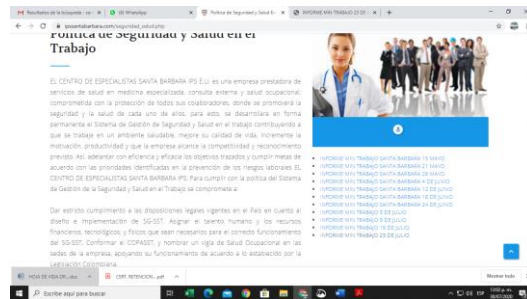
Resultados de la búsqueda - co | (9) WhatsApp | Política de Seguridad y Salud En | INFORME MIN TRABAJO 23 DE | +

ipssantabarbara.com/seguridad_salud.php

Política de Seguridad y Salud en el Trabajo

EL CENTRO DE ESPECIALISTAS SANTA BARBARA IPS E.U. es una empresa prestadora de servicios de salud en medicina especializada, consulta externa y salud ocupacional, comprometida con la protección de todos sus colaboradores, donde se promoverá la seguridad y la salud de cada uno de ellos, para esto, se desarrollara en forma permanente el Sistema de Gestión de Seguridad y Salud en el trabajo contribuyendo a que se trabaje en un ambiente saludable, mejore su calidad de vida, incremente la motivación, productividad y que la empresa alcance la competitividad y reconocimiento previsto. Así, adelantar con eficiencia y eficacia los objetivos trazados y cumplir metas de acuerdo con las prioridades identificadas en la prevención de los riesgos laborales EL CENTRO DE ESPECIALISTAS SANTA BARBARA IPS. Para cumplir con la política del Sistema de Gestión de la Seguridad y Salud en el Trabajo se compromete a:

Dar estricto cumplimiento a las disposiciones legales vigentes en el País en cuanto al diseño e implementación de SG-SST. Asignar el talento humano y los recursos financieros, tecnológicos, y físicos que sean necesarios para el correcto funcionamiento del SG-SST. Conformar el COPASST, y nombrar un vigía de Salud Ocupacional en las sedes de la empresa, apoyando su funcionamiento de acuerdo a lo establecido por la Legislación Colombiana.

INFORME MIN TRABAJO SANTA BARBARA 15 MAYO
INFORME MIN TRABAJO SANTA BARBARA 21 MAYO
INFORME MIN TRABAJO SANTA BARBARA 28 MAYO
INFORME MIN TRABAJO SANTA BARBARA 4 DE JUNIO
INFORME MIN TRABAJO SANTA BARBARA 12 DE JUNIO
INFORME MIN TRABAJO SANTA BARBARA 18 DE JUNIO
INFORME MIN TRABAJO SANTA BARBARA 26 DE JUNIO
INFORME MIN TRABAJO 3 DE JULIO
INFORME MIN TRABAJO 9 DE JULIO
INFORME MIN TRABAJO 16 DE JULIO
INFORME MIN TRABAJO 23 DE JULIO

HOJA DE VIDA CR....doc | CERT. RETENCION....pdf | Mostrar todo

Escribe aquí para buscar

ESP 10:58 p. m. 30/07/2020